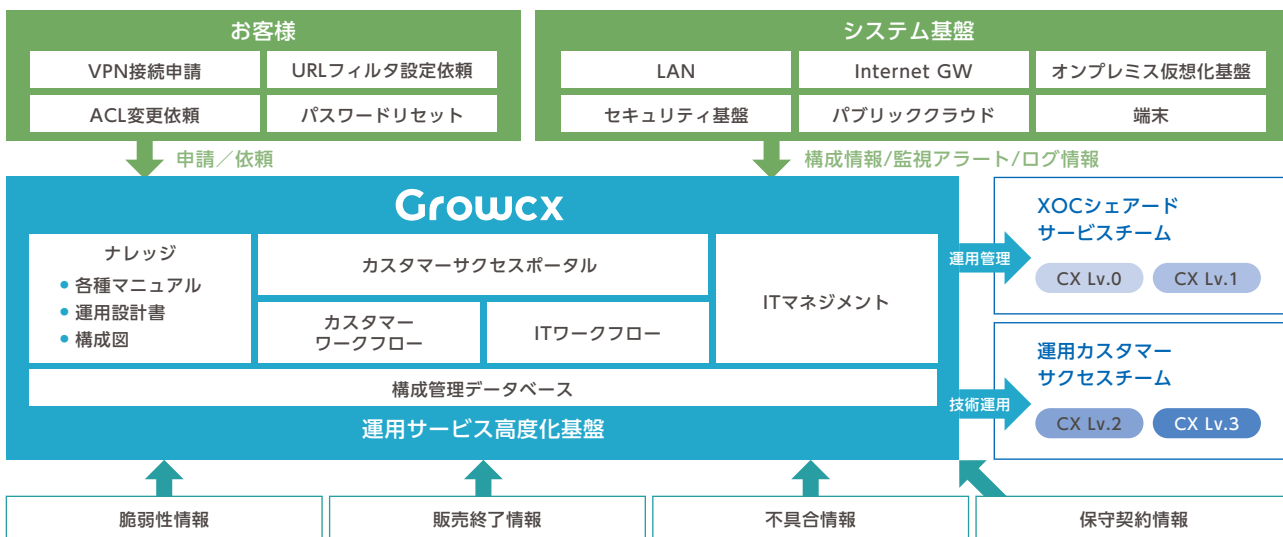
お客様

VPN接続申請
URLフィルタ設定依頼
ACL変更依頼
パスワードリセット

システム基盤

LAN
Internet GW
オンプレミス仮想化基盤
セキュリティ基盤
パブリッククラウド
端末

申請／依頼

構成情報/監視アラート/ログ情報

Growcx

ナレッジ
• 各種マニュアル
• 運用設計書
• 構成図

カスタマーサクセスポータル

カスタマーワークフロー

ITワークフロー

ITマネジメント

構成管理データベース

運用サービス高度化基盤

運用管理

XOCシェアードサービスチーム

CX Lv.0
CX Lv.1

技術運用

運用カスタマーサクセスチーム

CX Lv.2
CX Lv.3

脆弱性情報
販売終了情報
不具合情報
保守契約情報